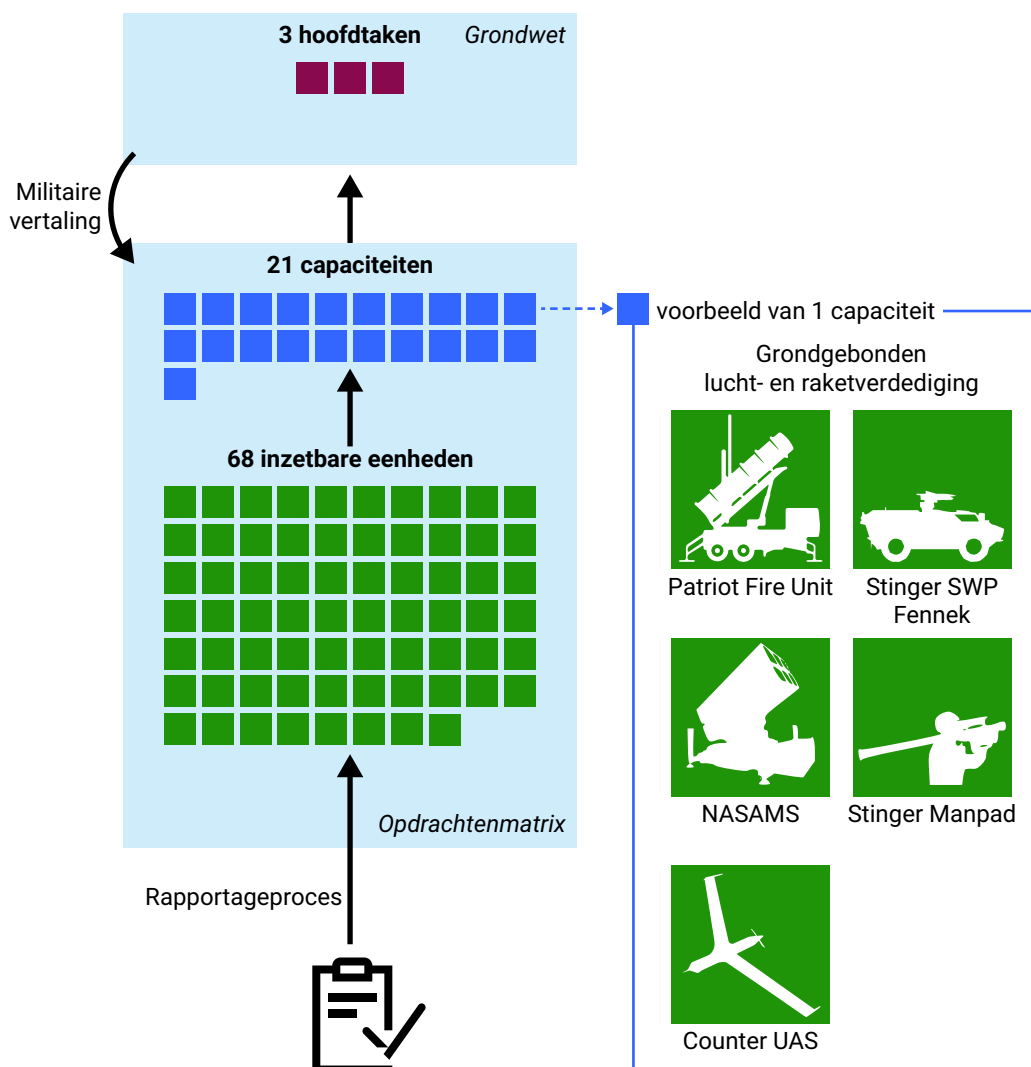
3 hoofdtaken Grondwet

Militaire vertaling

21 capaciteiten

voorbeeld van 1 capaciteit

Grondgebonden lucht- en raketverdediging

68 inzetbare eenheden

Patriot Fire Unit

Stinger SWP Fennek

NASAMS

Stinger Manpad

Opdrachtenmatrix

Rapportageproces

Counter UAS